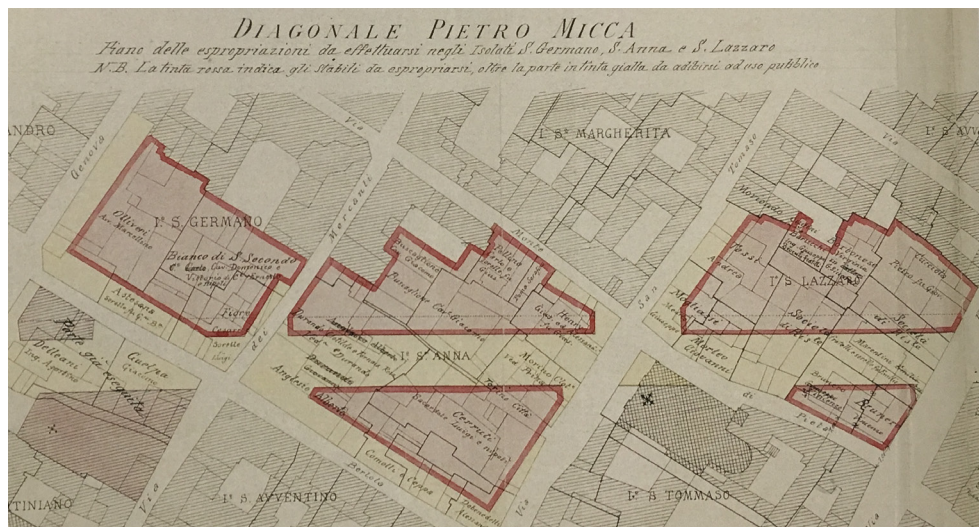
DIAGONALE PIETRO MICCA

Piano delle espropriazioni da effettuarsi negli Isolati S. Germano, S. Anna e S. Lazzaro

N.B. La tinta rossa indica gli stabili da espropriarsi, oltre la parte in tinta gialla da adibirsi ad uso pubblico

ANDRO

Genova

Via

Mercanti

I. S.ª MARGHERITA

Tommaso

Via

I. S. AVV

I. S. GERMANO

Ollivero Avv. Marcellino

Bianco di S. Secondo

C.te Carlo

Vittorio

Pigre

Alessio

Canna

Borello

Bel

Monte

Pietà

Forno

I. S. ANNA

Cerruti

Conelli

Sereno

Delleani

Garhua

Parte già espropriata

San

Martino

Mondesio

Bosso

Abarco

I. S. LAZZARO

Gioachino

Savio

Orologio

Pietro

di

Via

TINIANO

I. S. AVVENTINO

Via

I. S. TOMMASO

Barbiero

Berlola

Artaud

Cigna

Morino

Alberto

Arsellino

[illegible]